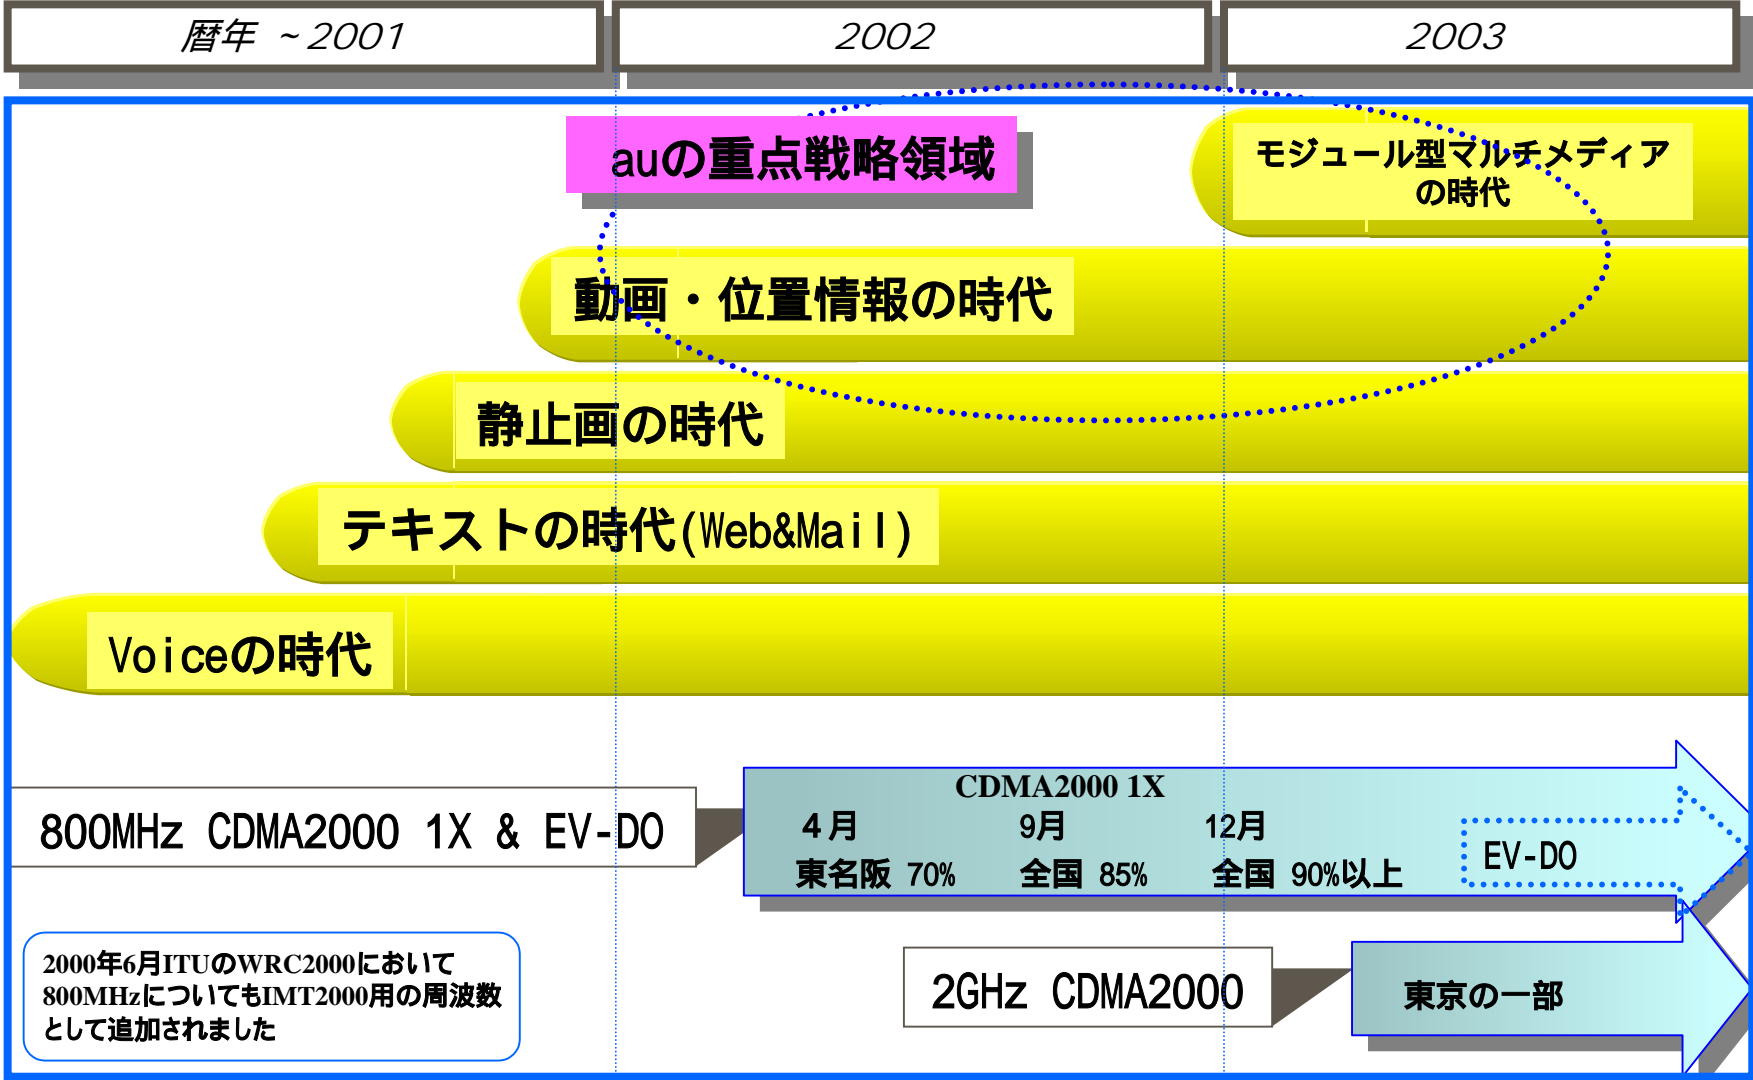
暦年 ~2001

2002

2003

auの重点戦略領域

モジュール型マルチメディアの時代

動画・位置情報の時代

静止画の時代

テキストの時代(Web&Mail)

Voiceの時代

800MHz CDMA2000 1X & EV-DO

CDMA2000 1X

4月
東名阪 70%

9月
全国 85%

12月
全国 90%以上

EV-DO

2000年6月ITUのWRC2000において800MHzについてもIMT2000用の周波数として追加されました

2GHz CDMA2000

東京の一部